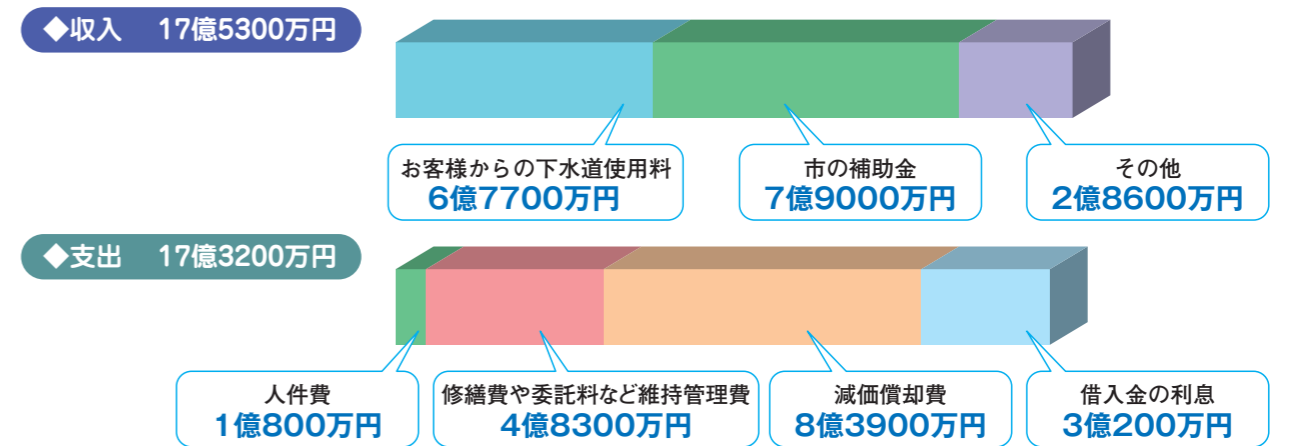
◆収入　17億5300万円

お客様からの下水道使用料
6億7700万円

市の補助金
7億9000万円

その他
2億8600万円

◆支出　17億3200万円

人件費
1億800万円

修繕費や委託料など維持管理費
4億8300万円

減価償却費
8億3900万円

借入金の利息
3億200万円